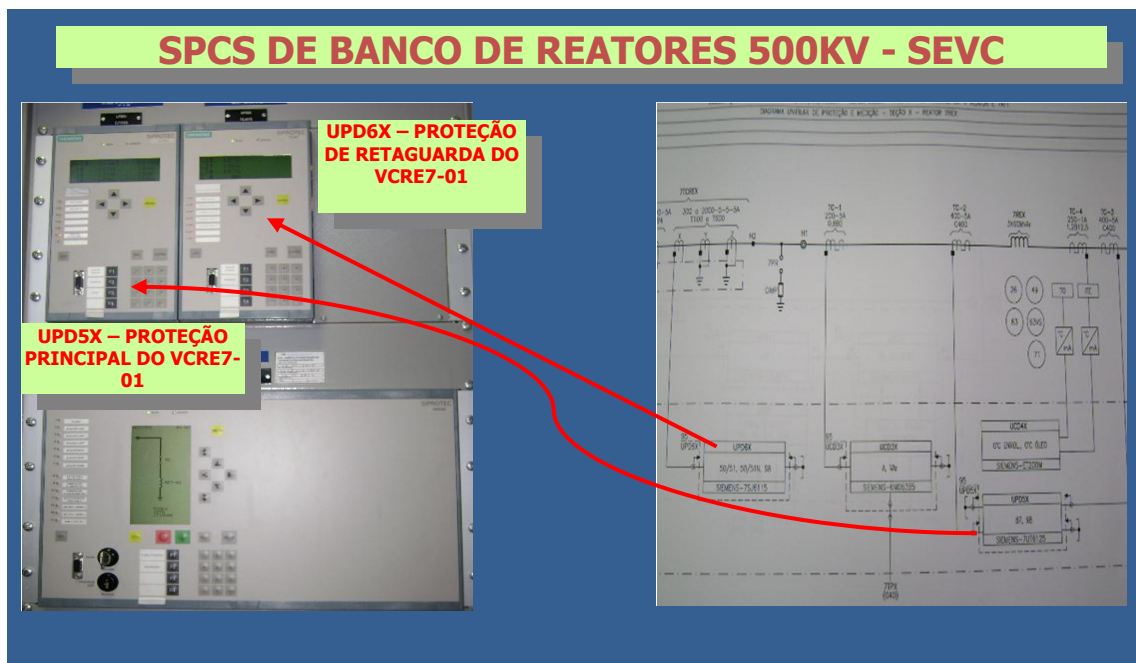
SPCS DE BANCO DE REATORES 500KV - SEVC

UPD6X – PROTEÇÃO DE RETAGUARDA DO VCRE7-01

UPD5X – PROTEÇÃO PRINCIPAL DO VCRE7-01

SIPROTEC

SIPROTEC

SIPROTEC

DIAGRAMA UNIFILAR DE PROTEÇÃO E MEDIÇÃO - SEÇÃO X - REATOR 7REX

7TCREX

TC-1 200-5A

TC-2 400-5A C400

7REX

TC-4 200-1A

TC-3 400-5A C400

7PX

UPD6X

50/51, 50/51N, 59

SIEMENS-7SJ6115

UCD3X

A, kW

SIEMENS-6MD6335

UCD4X

SIEMENS-C220M

UPD5X

87, 98

SIEMENS-7UT6125

26

49

63

63VG

71

7PX

(043)